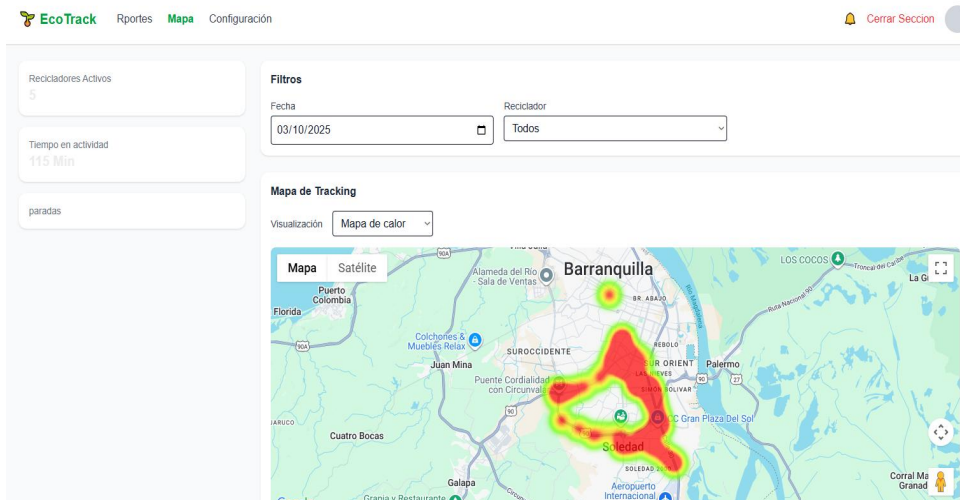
EcoTrack Rportes Mapa Configuración Cerrar Seccion

Recicladores Activos
5

Tiempo en actividad
115 Min

paradas

Filtros

Fecha
03/10/2025

Reciclador
Todos

Mapa de Tracking

Visualización Mapa de calor

Mapa Satélite

Villa Olga
90A
Alameda del Rio - Sala de Ventas
Barranquilla
LOS COCOS
Troncal del Caribe
La G
Puerto Colombia
BR. ABAJO
Rio Magdalena
Ruta Nacional 90
Florida
Colchones & Muebles Relax
90A
REBOLO
SUROCCIDENTE
SUR ORIENT
Palermo
Juan Mina
LAS NIEVES
Puente Cordialidad con Circunvalar
SIMÓN BOLÍVAR
27
90
C.C Gran Plaza Del Sol
JARUCO
Cuatro Bocas
Soledad
SOLEDAD 2000
Corral Ma
Granad
Galapa
Granja y Restaurante
Aeropuerto Internacional